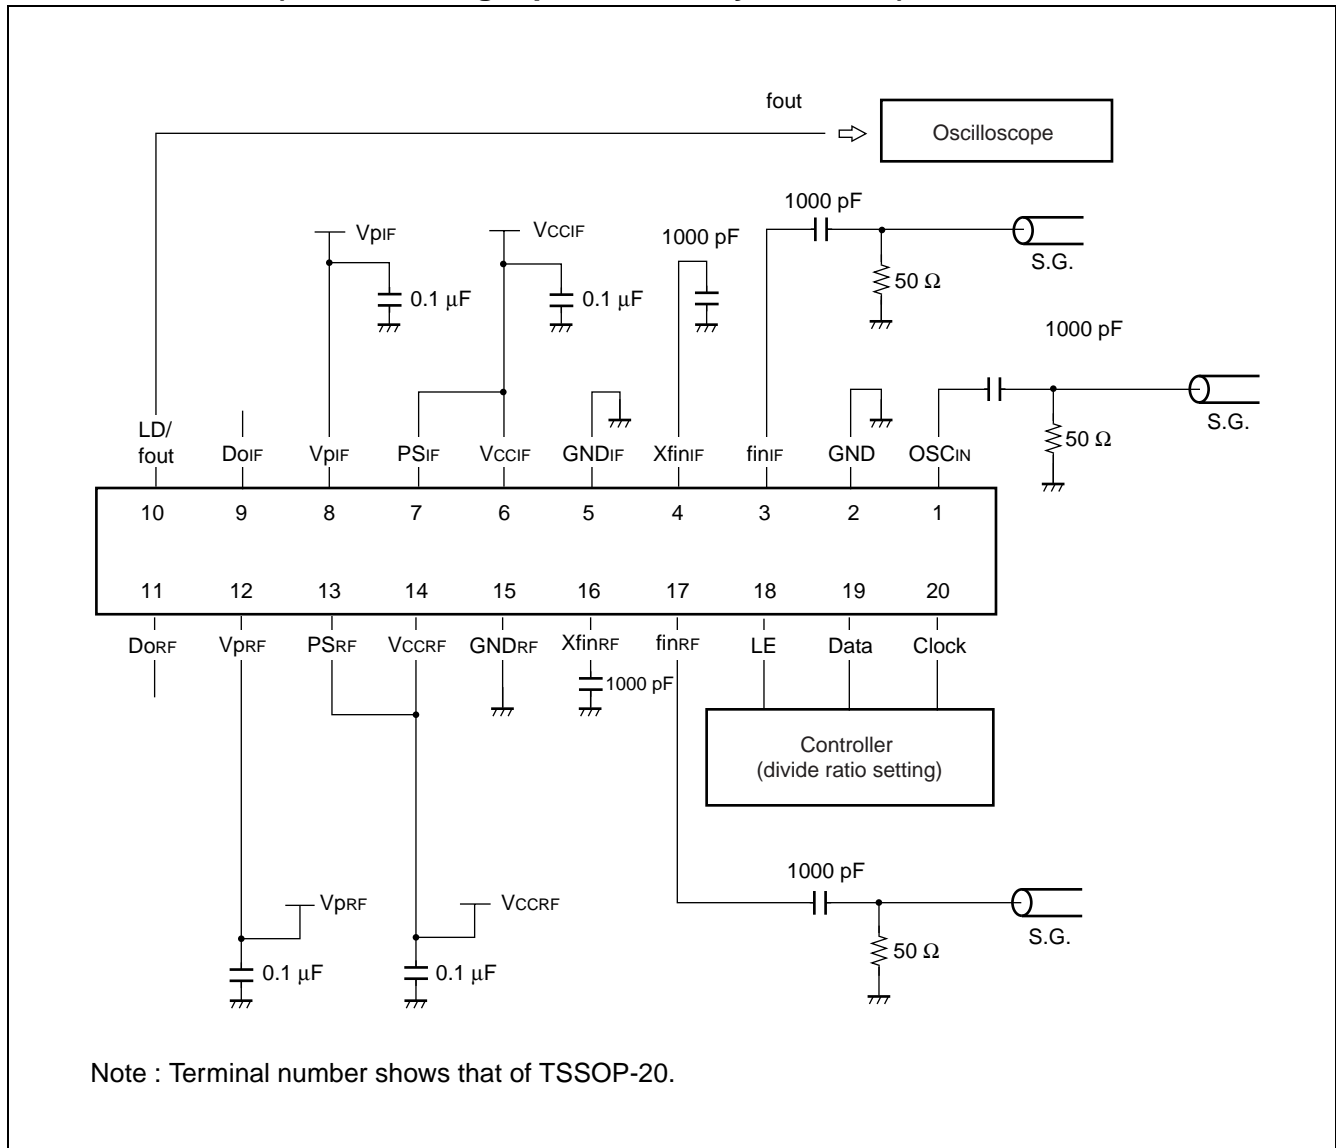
fout

Oscilloscope

VpIF

VCCIF

1000 pF

1000 pF

S.G.

0.1 μF

0.1 μF

50 Ω

1000 pF

S.G.

50 Ω

LD/ fout

DoIF

VpIF

PSIF

VCCIF

GNDIF

XfinIF

finIF

GND

OSCIN

10

9

8

7

6

5

4

3

2

1

11

12

13

14

15

16

17

18

19

20

DoRF

VpRF

PSRF

VCCRF

GNDRF

XfinRF

finRF

LE

Data

Clock

1000 pF

Controller (divide ratio setting)

1000 pF

VpRF

VCCRF

S.G.

50 Ω

0.1 μF

0.1 μF

Note : Terminal number shows that of TSSOP-20.